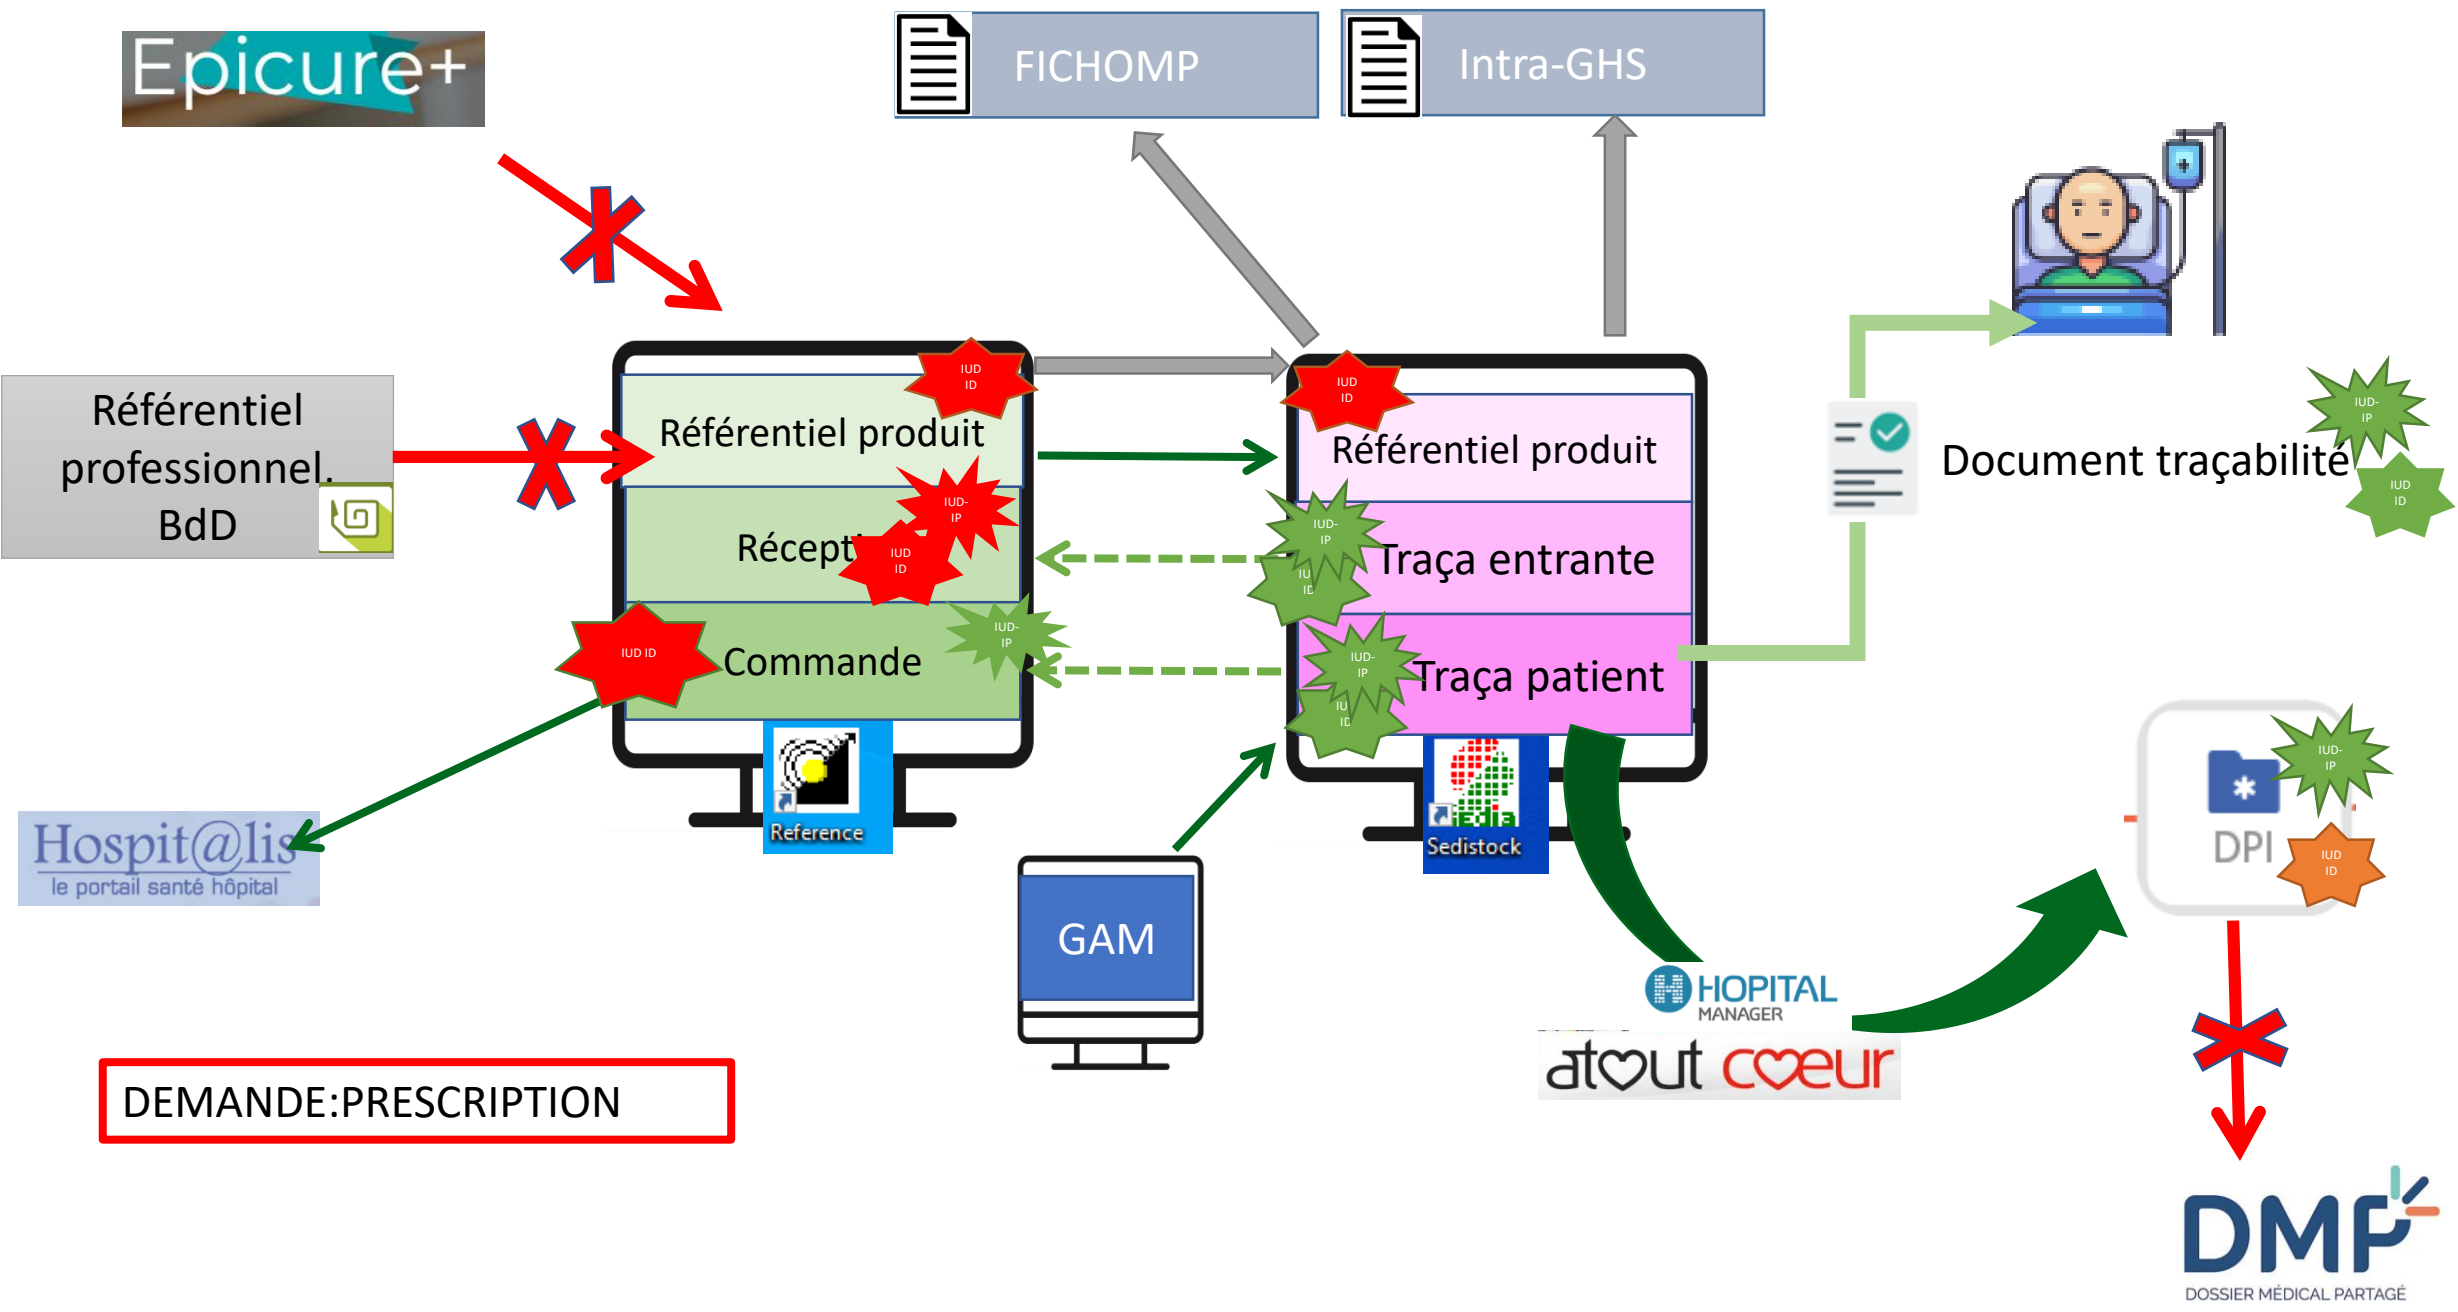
Epicure+

FICHOMP

Intra-GHS

Référentiel professionnel, BdD

IUD ID

Référentiel produit

IUD-IP

Récept

IUD ID

IUD ID

Commande

IUD-IP

Reference

Hospit@lis
le portail santé hôpital

IUD ID

Référentiel produit

IUD-IP

IU ID

Traça entrante

IUD-IP

IU ID

Traça patient

Sedistock

GAM

Document traçabilité

IUD-IP

IUD ID

IUD-IP

DPI

IUD ID

HOPITAL MANAGER

atout cœur

DEMANDE:PRESCRIPTION

DMP
DOSSIER MÉDICAL PARTAGÉ